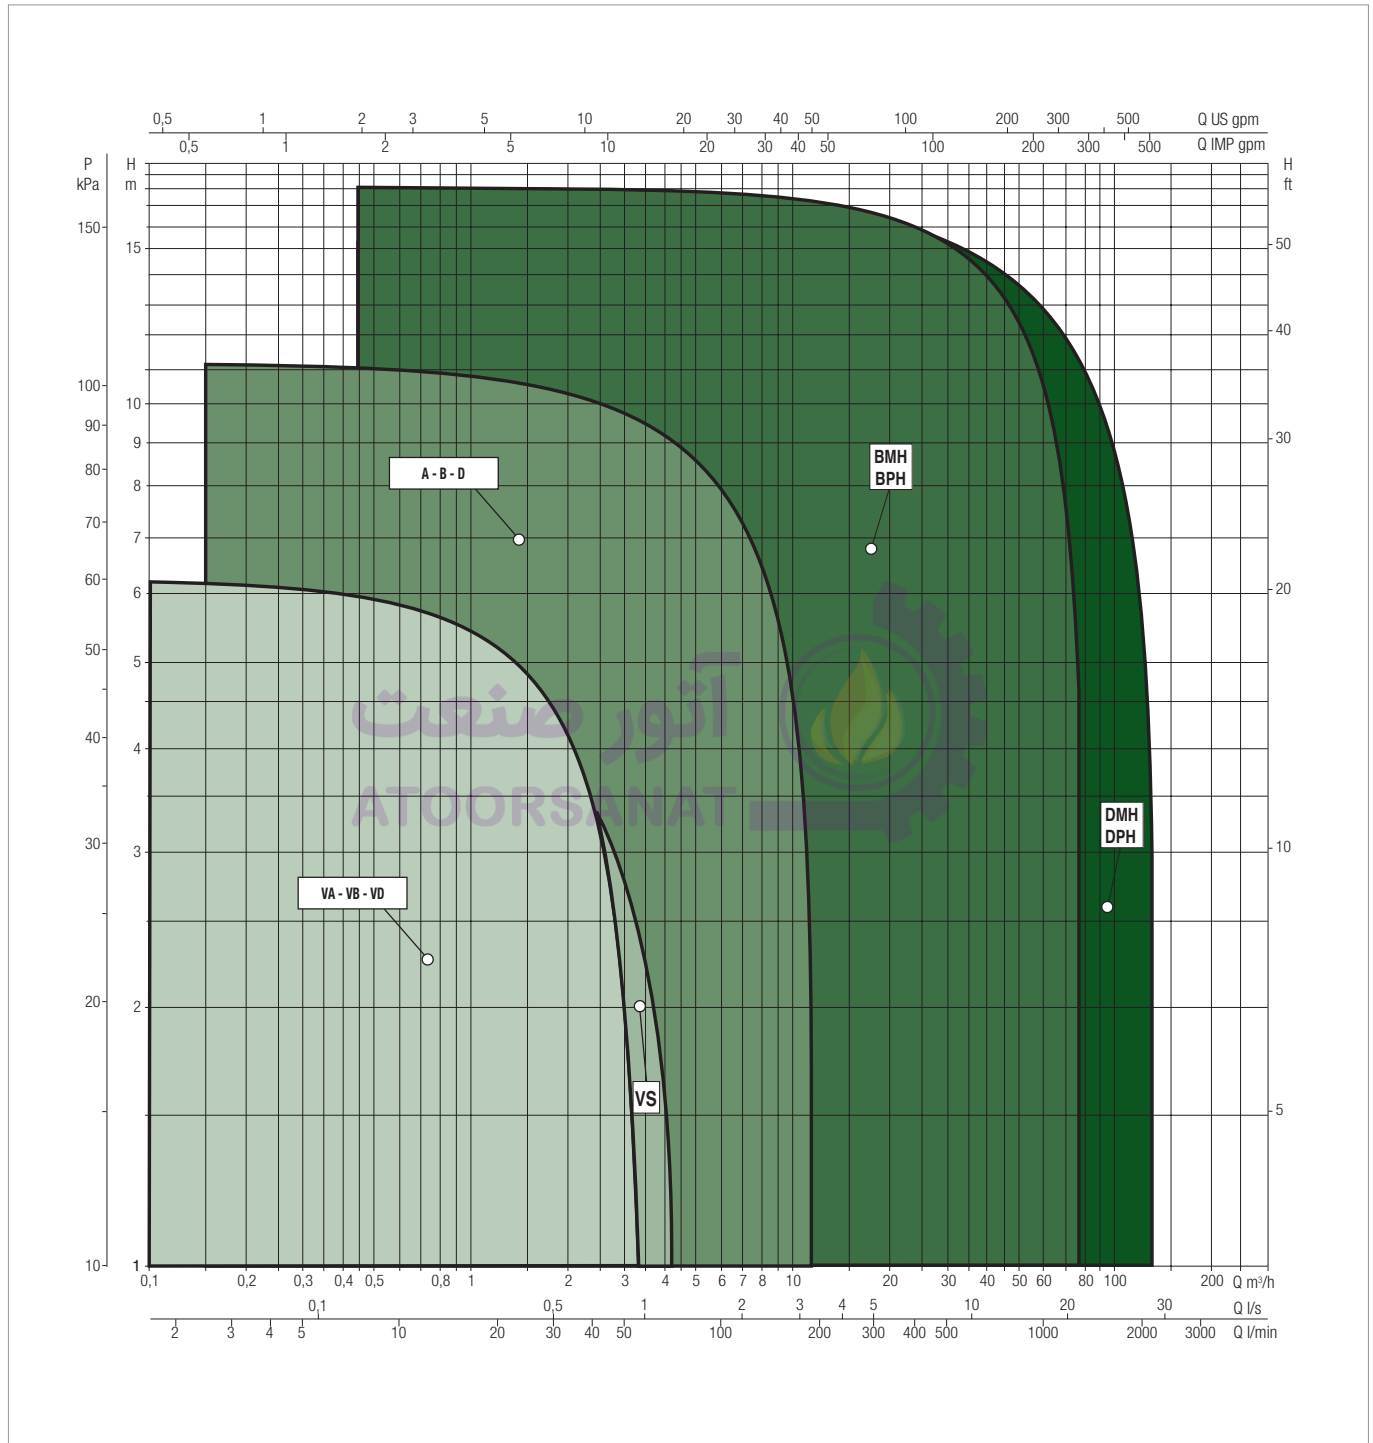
0,5 1 2 3 5 10 20 30 40 50 100 200 300 500 Q US gpm
0,5 1 2 5 10 20 30 40 50 100 200 300 500 Q IMP gpm

P kPa
H m
H ft

150
100
90
80
70
60
50
40
30
20
10

15
10
9
8
7
6
5
4
3
2
1

50
40
30
20
10
5

A - B - D
BMH BPH
DMH DPH
VA - VB - VD
VS

آتور صنعت
ATOORSANAT

0,1 0,2 0,3 0,4 0,5 0,8 1 2 3 4 5 6 7 8 10 20 30 40 50 60 80 100 200 Q m³/h
0,1 0,5 1 2 3 4 5 10 20 30 Q l/s
2 3 4 5 10 20 30 40 50 100 200 300 400 500 1000 2000 3000 Q l/min